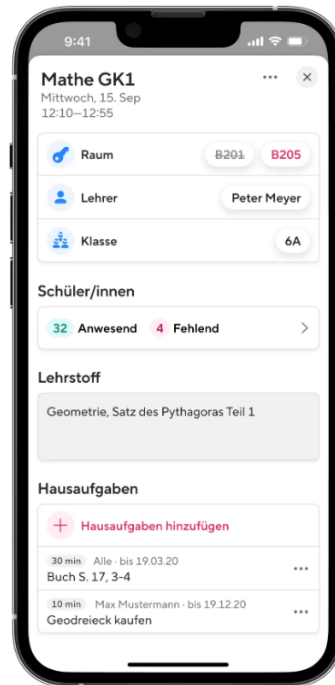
9:41

Mathe GK1
Mittwoch, 15. Sep
12:10–12:55

Raum B201 B205

Lehrer Peter Meyer

Klasse 6A

Schüler/innen

32 Anwesend 4 Fehlend

Lehrstoff

Geometrie, Satz des Pythagoras Teil 1

Hausaufgaben

+ Hausaufgaben hinzufügen

30 min Alle · bis 19.03.20
Buch S. 17, 3-4

10 min Max Mustermann · bis 19.12.20
Geodreieck kaufen